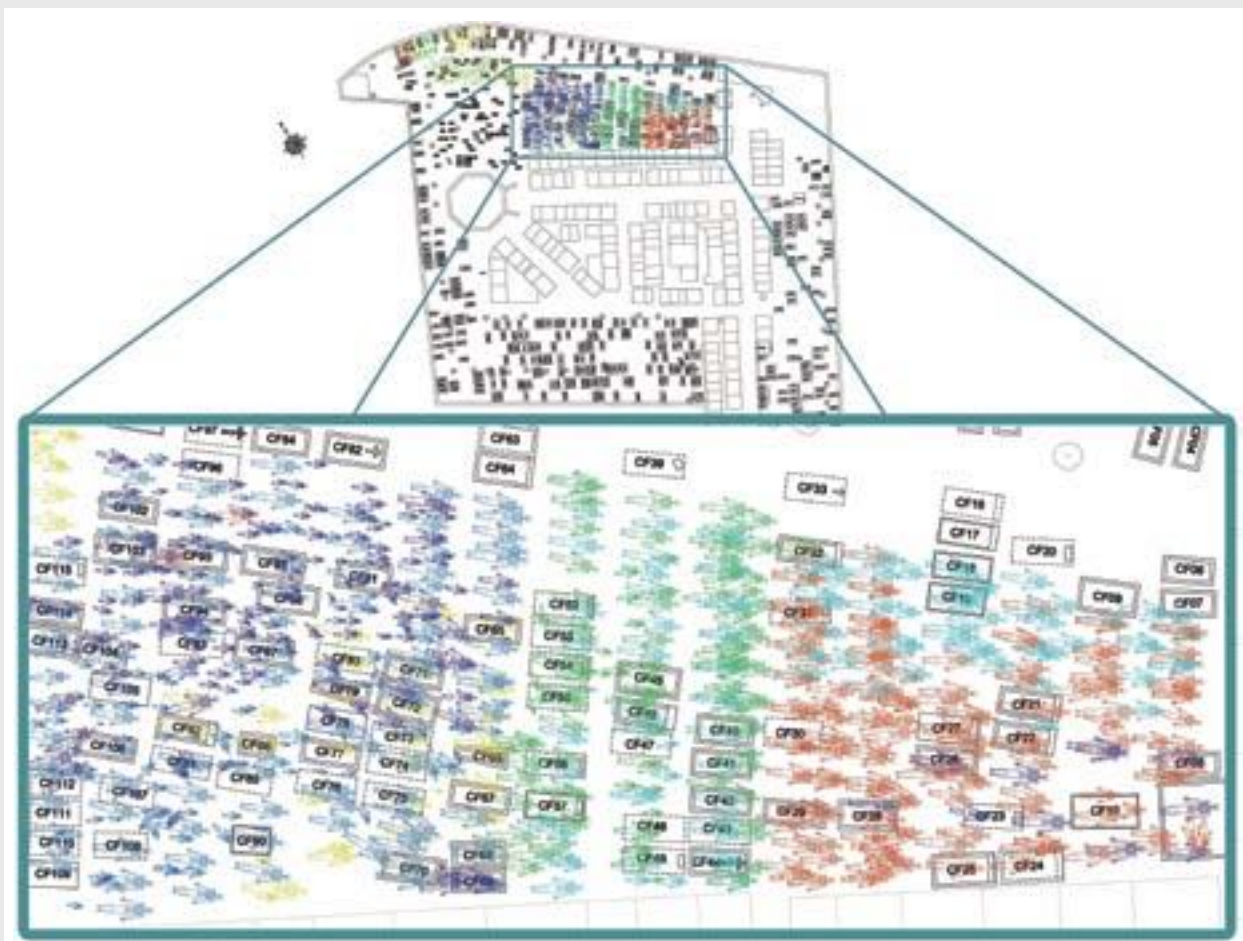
CF97 CF94 CF92 CF83 CF84 CF38 CF33 CF18 CF17 CF20 CF102 CF103 CF95 CF91 CF32 CF19 CF115 CF81 CF06 CF07 CF114 CF94 CF89 CF55 CF31 CF10 CF09 CF113 CF104 CF93 CF87 CF85 CF52 CF80 CF71 CF51 CF48 CF105 CF79 CF72 CF50 CF46 CF92 CF86 CF78 CF73 CF47 CF40 CF30 CF27 CF22 CF21 CF106 CF77 CF74 CF26 CF112 CF88 CF41 CF107 CF76 CF75 CF67 CF57 CF42 CF29 CF28 CF23 CF111 CF90 CF110 CF108 CF43 CF109 CF70 CF45 CF44 CF25 CF24